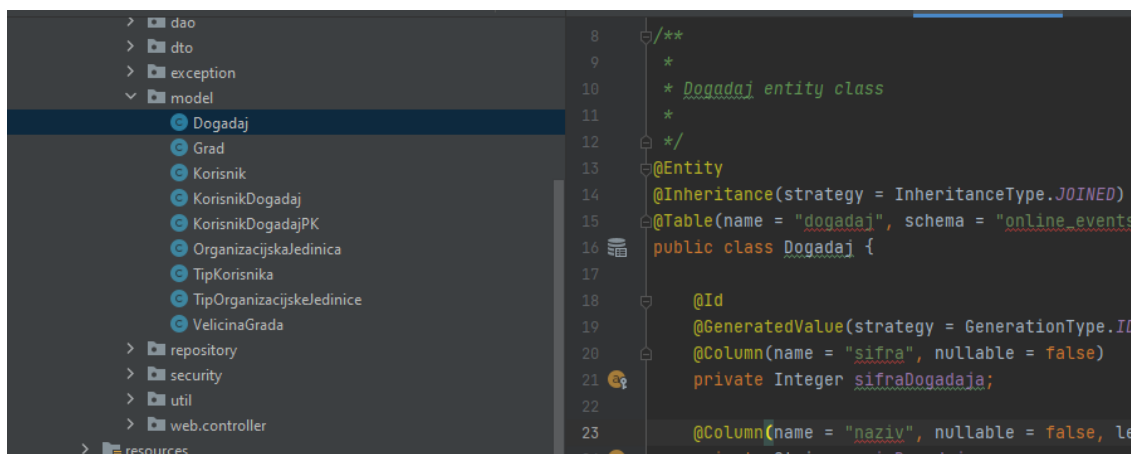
dao
dto
exception
model
Dogadaj
Grad
Korisnik
KorisnikDogadaj
KorisnikDogadajPK
OrganizacijskaJedinica
TipKorisnika
TipOrganizacijskeJedinice
VelicinaGrada
repository
security
util
web.controller
resources

8 /**
9 *
10 * Dogadaj entity class
11 *
12 */
13 @Entity
14 @Inheritance(strategy = InheritanceType.JOINED)
15 @Table(name = "dogadaj", schema = "online_events
16 public class Dogadaj {
17
18 @Id
19 @GeneratedValue(strategy = GenerationType.ID
20 @Column(name = "sifra", nullable = false)
21 private Integer sifraDogadaja;
22
23 @Column(name = "naziv", nullable = false, le